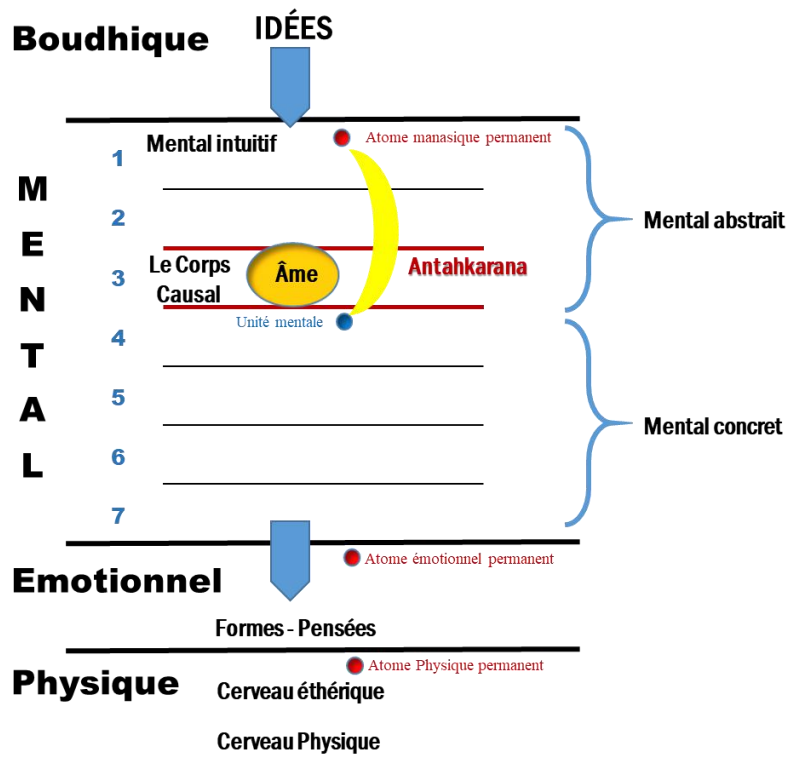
Boudhique

IDÉES

Mental intuitif

Atome manasique permanent

1

2

3

4

5

6

7

M
E
N
T
A
L

Le Corps Causal

Âme

Antahkarana

Unité mentale

Mental abstrait

Mental concret

Atome émotionnel permanent

Emotionnel

Formes - Pensées

Atome Physique permanent

Physique

Cerveau éthérique

Cerveau Physique